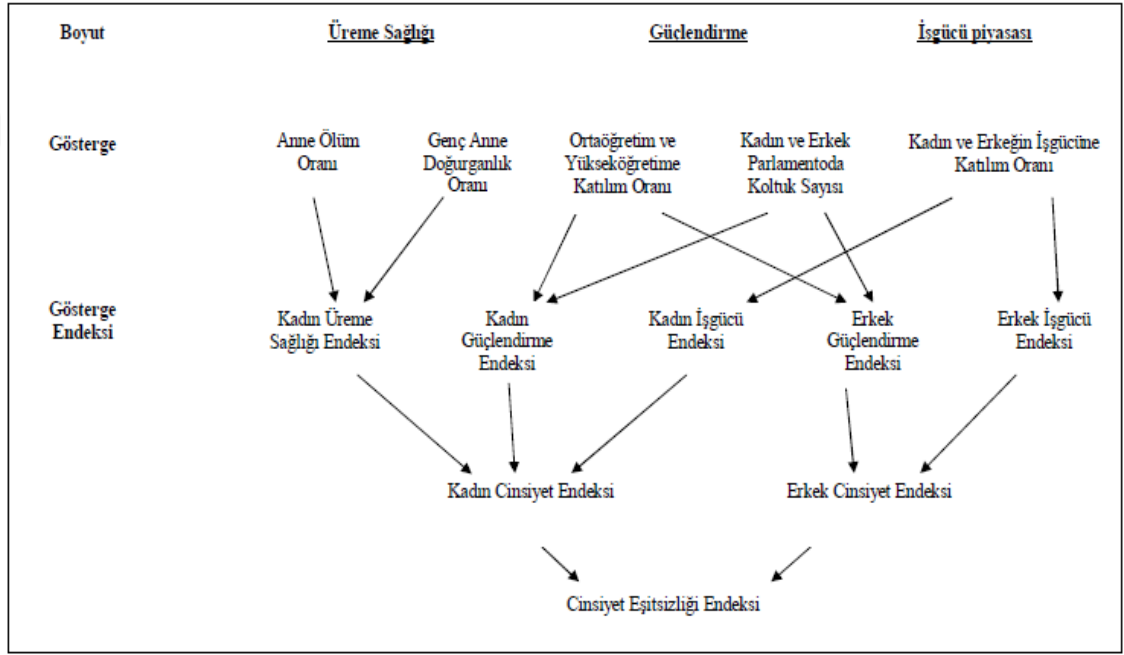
Boyut

Üreme Sağlığı

Güçlendirme

İşgücü piyasası

Gösterge

Anne Ölüm Oranı

Genç Anne Doğurganlık Oranı

Ortaöğretim ve Yükseköğretime Katılım Oranı

Kadın ve Erkek Parlamentoda Koltuk Sayısı

Kadın ve Erkeğin İşgücüne Katılım Oranı

Gösterge Endeksi

Kadın Üreme Sağlığı Endeksi

Kadın Güçlendirme Endeksi

Kadın İşgücü Endeksi

Erkek Güçlendirme Endeksi

Erkek İşgücü Endeksi

Kadın Cinsiyet Endeksi

Erkek Cinsiyet Endeksi

Cinsiyet Eşitsizliği Endeksi